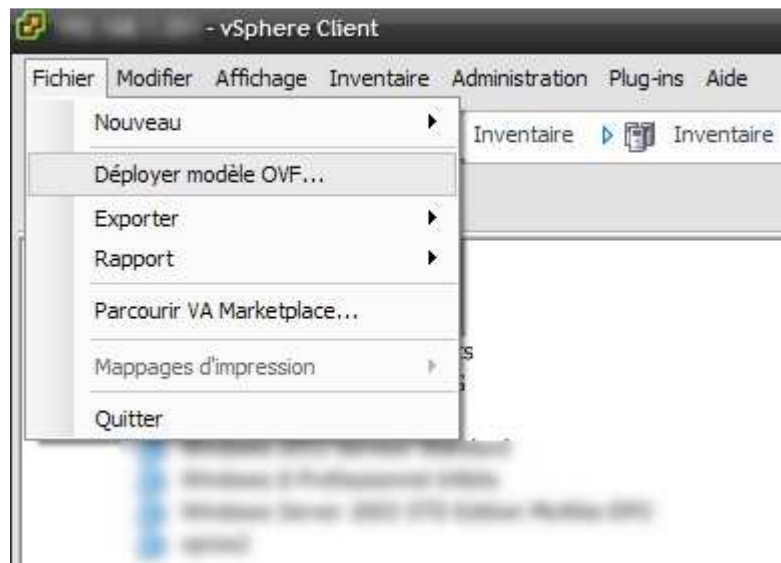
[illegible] - vSphere Client

Fichier Modifier Affichage Inventaire Administration Plug-ins Aide

Nouveau
Déployer modèle OVF...
Exporter
Rapport
Parcourir VA Marketplace...
Mappages d'impression
Quitter

Inventaire Inventaire

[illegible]